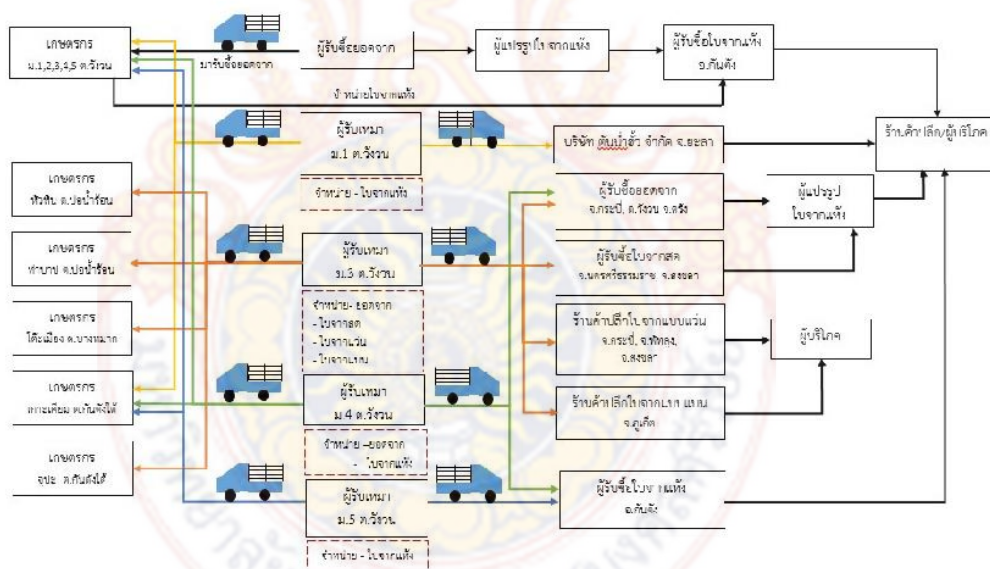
เกษตรกร
ม.1,2,3,4,5 ต.วังวน

มารับซื้อยอดจาก

ผู้รับซื้อยอดจาก

ผู้แปรรูปใบจากแห้ง

ผู้รับซื้อใบจากแห้ง
จ.กันตัง

นำหน่ายใบจากแห้ง

ร้านค้าปลีก/ผู้บริโภค

ผู้รับเหมา
ม.1 ต.วังวน

จำหน่าย - ใบจากแห้ง

บริษัท ต้นน้ำชั้ว จำกัด จ.สงขลา

เกษตรกร
หัวหิน ต.บ่อน้ำร้อน

เกษตรกร
ท่าบาป ต.บ่อน้ำร้อน

เกษตรกร
โต๊ะเมือง ต.บางหมาก

เกษตรกร
ทะเลเทียม ต.กันตังใต้

เกษตรกร
จุปะ ต.กันตังใต้

ผู้รับซื้อยอดจาก
จ.กระบี่, ต.วังวน จ.ตรัง

ผู้แปรรูป
ใบจากแห้ง

ผู้รับเหมา
ม.3 ต.วังวน

ผู้รับซื้อใบจากสด
จ.นครศรีธรรมราช จ.สงขลา

จำหน่าย - ยอดจาก
- ใบจากสด
- ใบจากม้วน
- ใบจากแผง

ร้านค้าปลีกใบจากแบบม้วน
จ.กระบี่, จ.พัทลุง,
จ.สงขลา

ผู้บริโภค

ผู้รับเหมา
ม.4 ต.วังวน

ร้านค้าปลีกใบจากแบบแผง
จ.ภูเก็ต

จำหน่าย - ยอดจาก
- ใบจากแห้ง

ผู้รับเหมา
ม.5 ต.วังวน

ผู้รับซื้อใบจากแห้ง
อ.กันตัง

จำหน่าย - ใบจากแห้ง